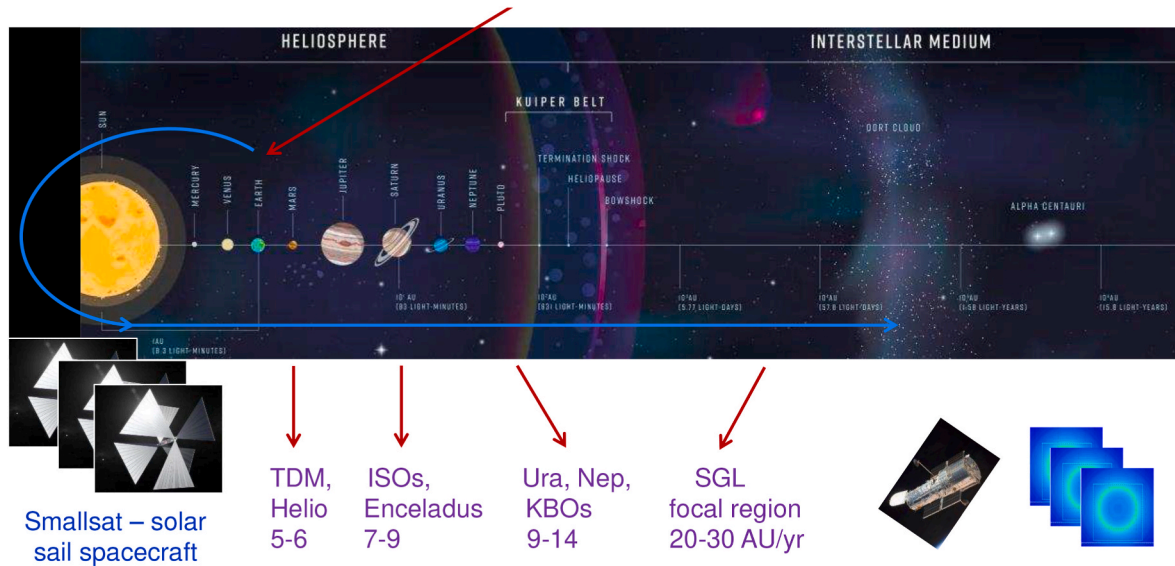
HELIOSPHERE

INTERSTELLAR MEDIUM

KUIPER BELT

SUN

MERCURY

VENUS

EARTH

MARS

JUPITER

SATURN

URANUS

NEPTUNE

PLUTO

TERMINATION SHOCK

HELIOPAUSE

BOWSHOCK

OORT CLOUD

ALPHA CENTAURI

1AU (8.3 LIGHT-MINUTES)

10 AU (83 LIGHT-MINUTES)

$10^2$AU (831 LIGHT-MINUTES)

$10^3$AU (5.77 LIGHT-DAYS)

$10^4$AU (57.8 LIGHT-DAYS)

$10^5$AU (1.58 LIGHT-YEARS)

$10^6$AU (15.8 LIGHT-YEARS)

Smallsat – solar sail spacecraft

TDM, Helio 5-6

ISOs, Enceladus 7-9

Ura, Nep, KBOs 9-14

SGL focal region 20-30 AU/yr